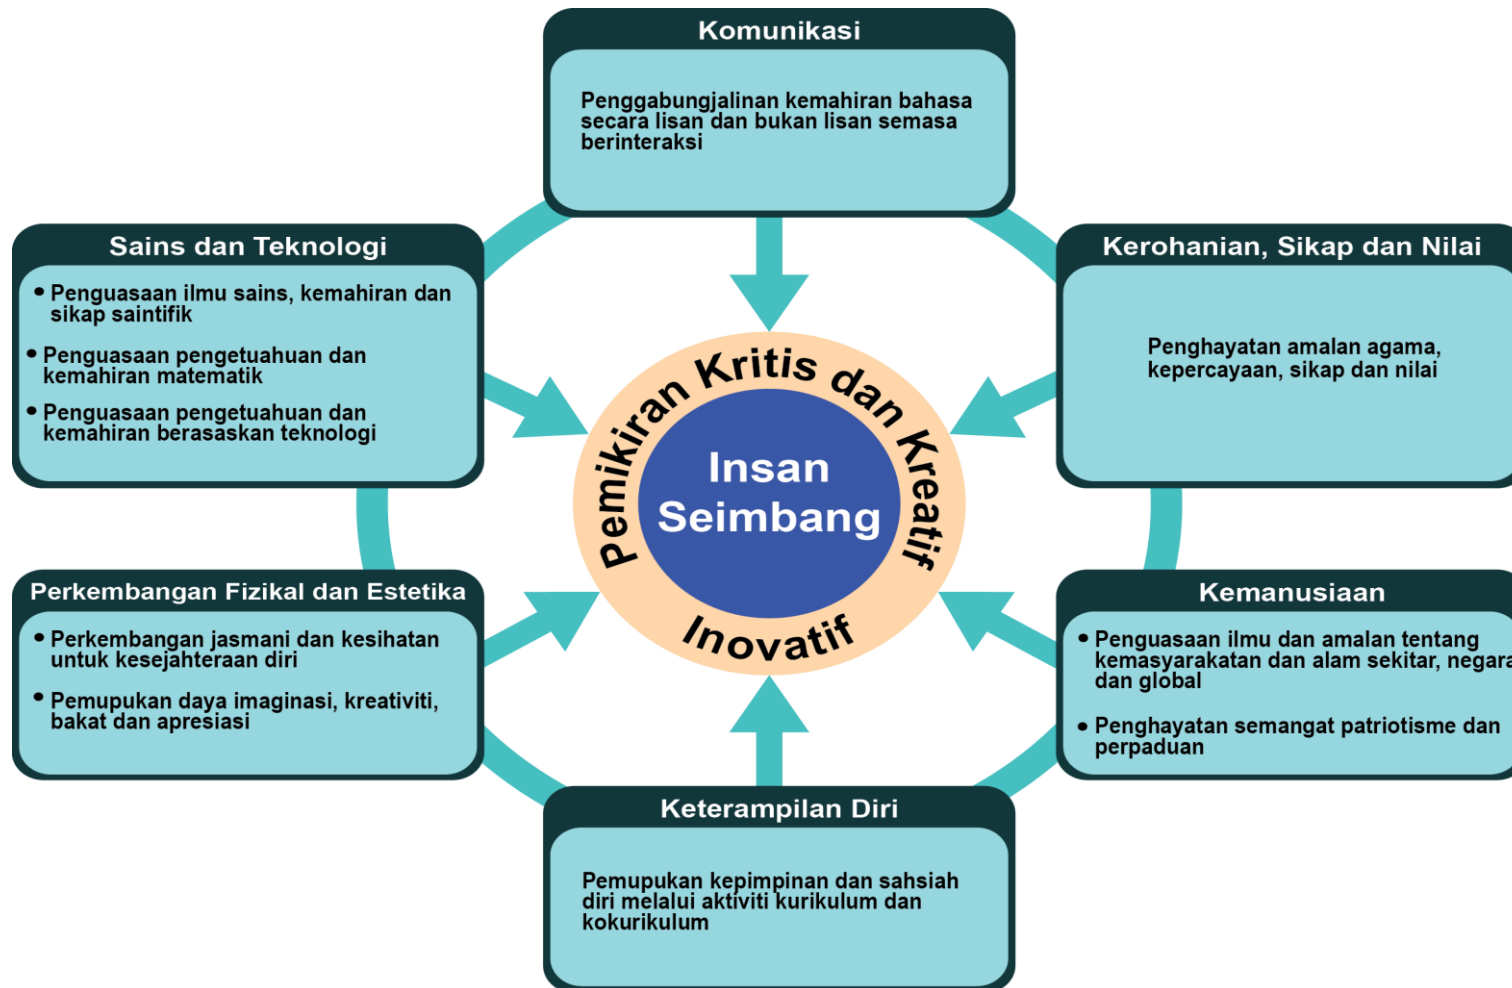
Komunikasi

Penggabungjalinan kemahiran bahasa secara lisan dan bukan lisan semasa berinteraksi

Sains dan Teknologi

• Penguasaan ilmu sains, kemahiran dan sikap saintifik

• Penguasaan pengetuahuan dan kemahiran matematik

• Penguasaan pengetuahuan dan kemahiran berasaskan teknologi

Kerohanian, Sikap dan Nilai

Penghayatan amalan agama, kepercayaan, sikap dan nilai

Pemikiran Kritis dan Kreatif

Insan Seimbang

Inovatif

Perkembangan Fizikal dan Estetika

• Perkembangan jasmani dan kesihatan untuk kesejahteraan diri

• Pemupukan daya imaginasi, kreativiti, bakat dan apresiasi

Kemanusiaan

• Penguasaan ilmu dan amalan tentang kemasyarakatan dan alam sekitar, negara dan global

• Penghayatan semangat patriotisme dan perpaduan

Keterampilan Diri

Pemupukan kepimpinan dan sahsiah diri melalui aktiviti kurikulum dan kokurikulum